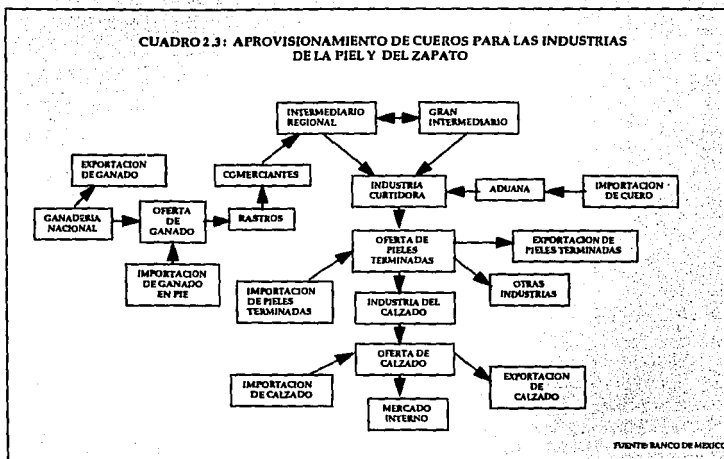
CUADRO 2.3: APROVISIONAMIENTO DE CUEROS PARA LAS INDUSTRIAS DE LA PIEL Y DEL ZAPATO

INTERMEDIARIO REGIONAL

GRAN INTERMEDIARIO

EXPORTACION DE GANADO

COMERCIANTES

INDUSTRIA CURTIDORA

ADUANA

IMPORTACION DE CUERO

GANADERIA NACIONAL

OFERTA DE GANADO

RASTROS

OFERTA DE PIELES TERMINADAS

EXPORTACION DE PIELES TERMINADAS

IMPORTACION DE GANADO EN PIE

IMPORTACION DE PIELES TERMINADAS

OTRAS INDUSTRIAS

INDUSTRIA DEL CALZADO

OFERTA DE CALZADO

IMPORTACION DE CALZADO

EXPORTACION DE CALZADO

MERCADO INTERNO

FUENTE: BANCO DE MEXICO